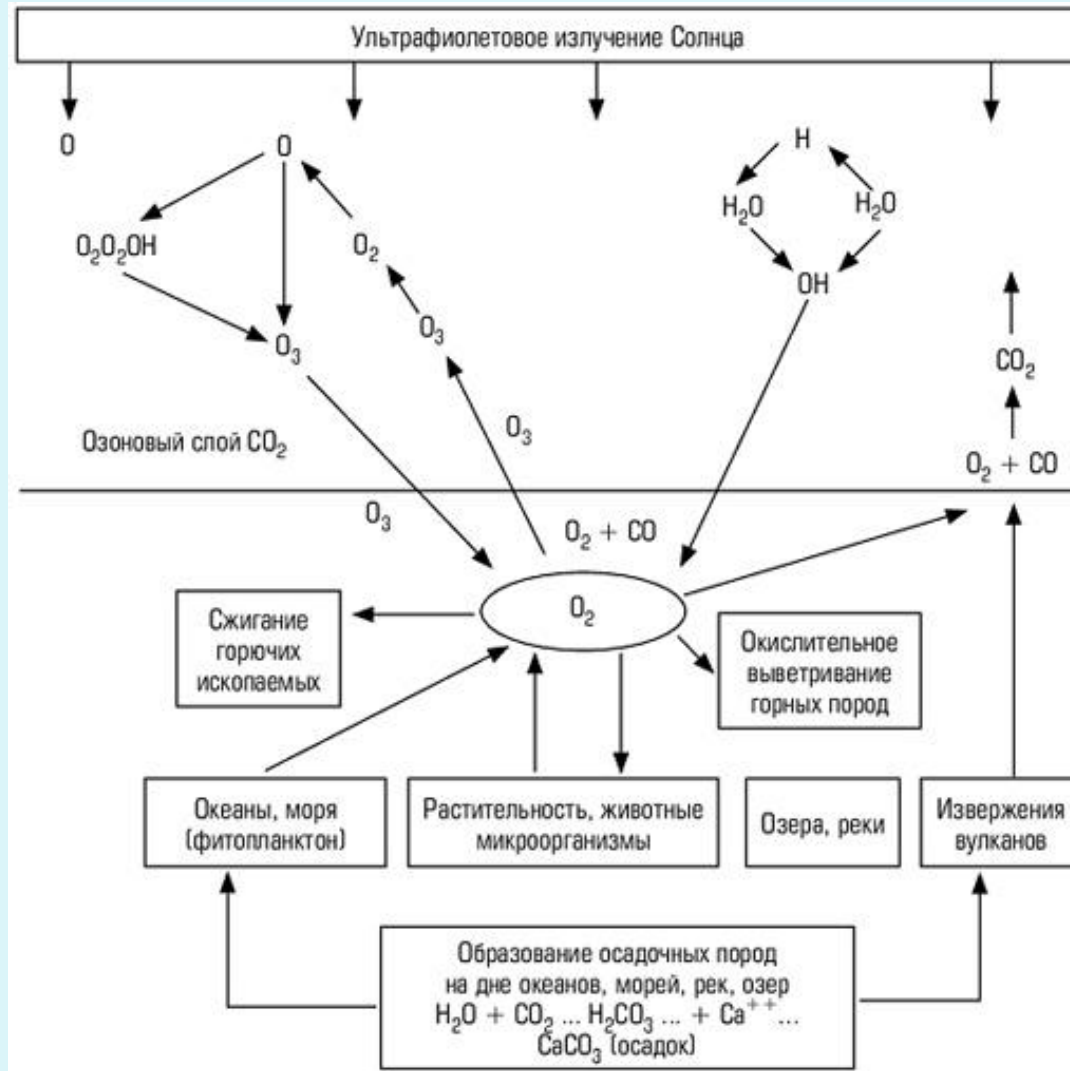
Ультрафиолетовое излучение Солнца

O

O

$O_2O_2OH$

$O_2$

$O_3$

$O_3$

H

$H_2O$

$H_2O$

OH

$CO_2$

$O_3$

Озоновый слой $CO_2$

$O_2 + CO$

$O_3$

$O_2 + CO$

$O_2$

Сжигание горючих ископаемых

Окислительное выветривание горных пород

Океаны, моря (фитопланктон)

Растительность, животные микроорганизмы

Озера, реки

Извержения вулканов

Образование осадочных пород на дне океанов, морей, рек, озер $H_2O + CO_2$ ... $H_2CO_3$ ... + $Ca^{++}$... $CaCO_3$ (осадок)